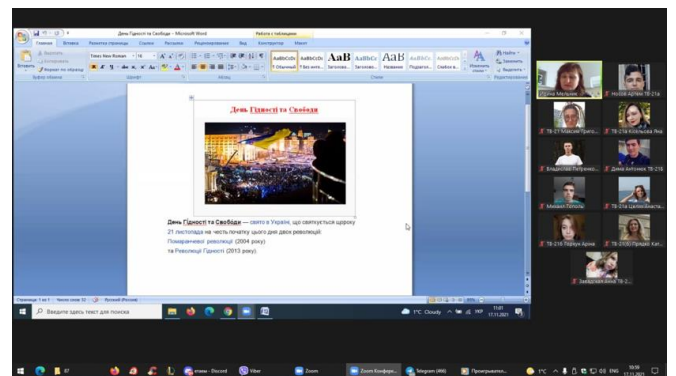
День Гідності та Свободи - Microsoft Word
Работа с таблицами

Главная Вставка Разметка страницы Ссылки Рассылки Рецензирование Вид Конструктор Макет

Вставить
Times New Roman 16
AaBbCcDc AaBbCcDc AaB AaBbCc AaB AaBbCc AaBbCc
¶ Обычный ¶ Без инте... Заголово... Заголово... Название Подзагол... Слабое в...
Изменить стили
Найти
Заменить
Выделить
Буфер обмена Шрифт Абзац Стили Редактирование

День Гідності та Свободи

День Гідності та Свободи — свято в Україні, що святкується щороку 21 листопада на честь початку цього дня двох революцій: Помаранчевої революції (2004 року) та Революції Гідності (2013 року).

Страница: 1 из 1 Число слов: 32 Русский (Россия)

Введите здесь текст для поиска
1°C Cloudy УКР 11:01 17.11.2021

Ірина Мельник
ТЕ-21б Артем
ТЕ-21 Максим Приго...
ТЕ-21б Ковальова Яна
Владислав Литвинко...
ТЕ-21б Дима Антонюк
Михаил Топалов
ТЕ-21а Цапок Власта...
ТЕ-21б Гаркуш Аріна
ТЕ-21(9) Прядко Кат...
Заведующий Анна ТЕ-2...

Discord
Viber
Zoom
Zoom Конфере...
Telegram (466)
Проигрыватель...
1°C ENG 10:50 17.11.2021